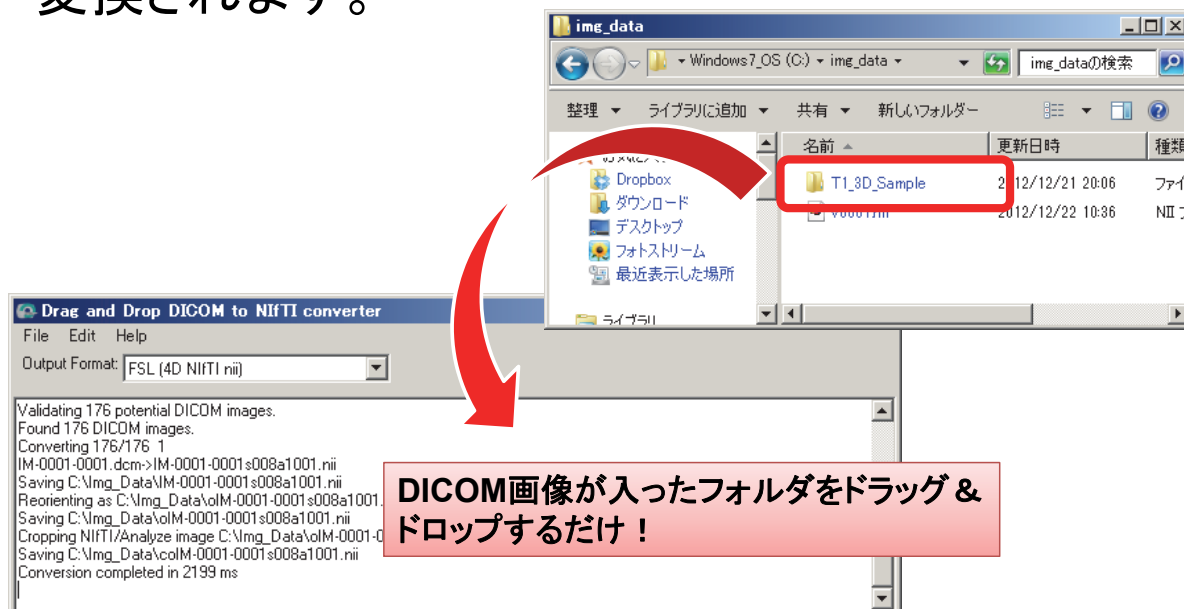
変換されます。

img_data

Windows7_OS (C:) ▸ img_data ▸

img_dataの検索

整理 ▾ ライブラリに追加 ▾ 共有 ▾ 新しいフォルダー

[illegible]

Dropbox

ダウンロード

デスクトップ

フォトストリーム

最近表示した場所

ライブラリ

名前

更新日時

種類

T1_3D_Sample

2012/12/21 20:06

ファイ

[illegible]

2012/12/22 10:36

NII

Drag and Drop DICOM to NIfTI converter

File Edit Help

Output Format: FSL (4D NIfTI nii)

Validating 176 potential DICOM images.
Found 176 DICOM images.
Converting 176/176 1
IM-0001-0001.dcm->IM-0001-0001s008a1001.nii
Saving C:\Img_Data\IM-0001-0001s008a1001.nii
Reorienting as C:\Img_Data\oIM-0001-0001s008a1001.
Saving C:\Img_Data\oIM-0001-0001s008a1001.nii
Cropping NIfTI/Analyze image C:\Img_Data\oIM-0001-0
Saving C:\Img_Data\coIM-0001-0001s008a1001.nii
Conversion completed in 2199 ms

DICOM画像が入ったフォルダをドラッグ＆ドロップするだけ！